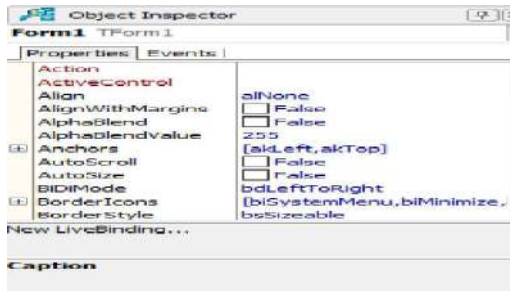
Object Inspector

Form1 TForm1

Properties | Events

| | |
|---|---|
| Action | |
| ActiveControl | |
| Align | alNone |
| AlignWithMargins | False |
| AlphaBlend | False |
| AlphaBlendValue | 255 |
| ⊞ Anchors | [akLeft,akTop] |
| AutoScroll | False |
| AutoSize | False |
| BiDiMode | bdLeftToRight |
| ⊞ BorderIcons | [biSystemMenu,biMinimize, |
| BorderStyle | bsSizeable |

New LiveBinding...

Caption